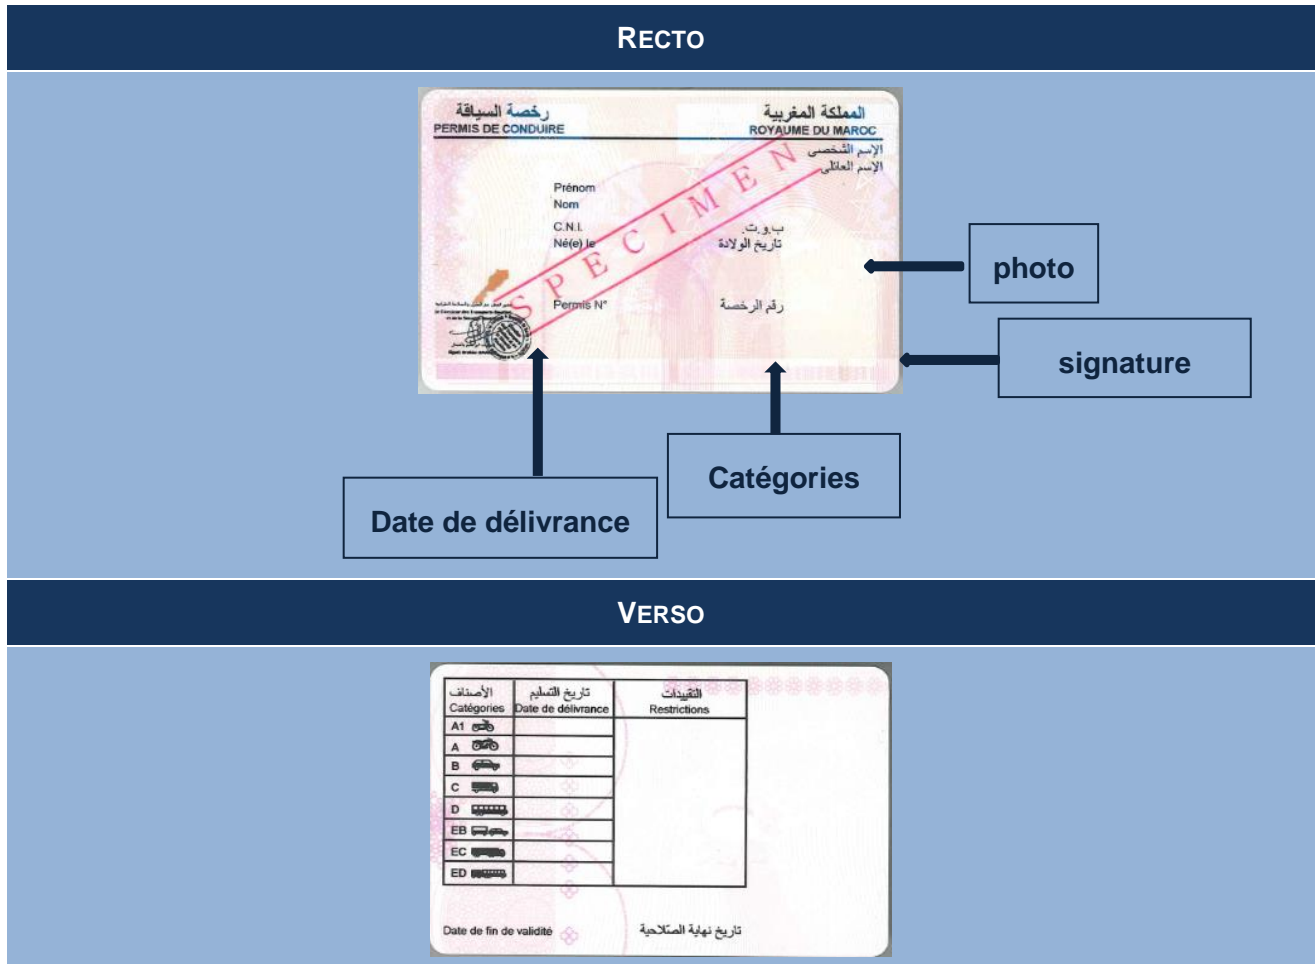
RECTO

رخصة السياقة
PERMIS DE CONDUIRE

المملكة المغربية
ROYAUME DU MAROC

الإسم الشخصي
الإسم العائلي

Prénom
Nom

C.N.I.
Né(e) le

ب.و.ت.
تاريخ الولادة

SPECIMEN

Permis N°

رقم الرخصة

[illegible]

photo

signature

Date de délivrance

Catégories

VERSO

| الأصناف Catégories | تاريخ التسليم Date de délivrance | التقييدات Restrictions |
|---|---|---|
| A1 | | |
| A | | |
| B | | |
| C | | |
| D | | |
| EB | | |
| EC | | |
| ED | | |

Date de fin de validité

تاريخ نهاية الصلاحية